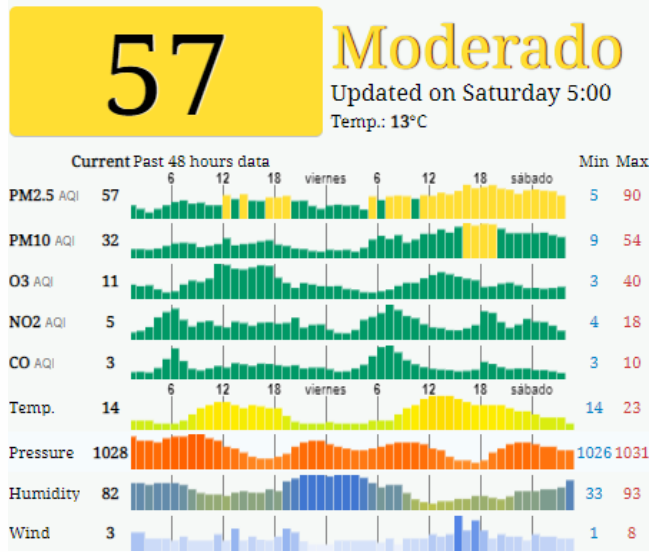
57

Moderado

Updated on Saturday 5:00

Temp.: 13°C

Current Past 48 hours data

6 12 18 viernes 6 12 18 sábado

Min Max

| | Current | Min | Max |
|---|---|---|---|
| PM2.5 AQI | 57 | 5 | 90 |
| PM10 AQI | 32 | 9 | 54 |
| O3 AQI | 11 | 3 | 40 |
| NO2 AQI | 5 | 4 | 18 |
| CO AQI | 3 | 3 | 10 |

6 12 18 viernes 6 12 18 sábado

| | Current | Min | Max |
|---|---|---|---|
| Temp. | 14 | 14 | 23 |
| Pressure | 1028 | 1026 | 1031 |
| Humidity | 82 | 33 | 93 |
| Wind | 3 | 1 | 8 |